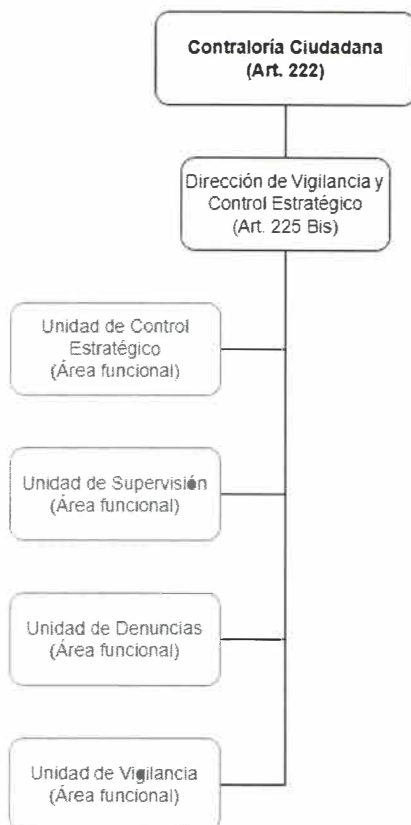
Contraloría Ciudadana
(Art. 222)

Dirección de Vigilancia y Control Estratégico
(Art. 225 Bis)

Unidad de Control Estratégico
(Área funcional)

Unidad de Supervisión
(Área funcional)

Unidad de Denuncias
(Área funcional)

Unidad de Vigilancia
(Área funcional)